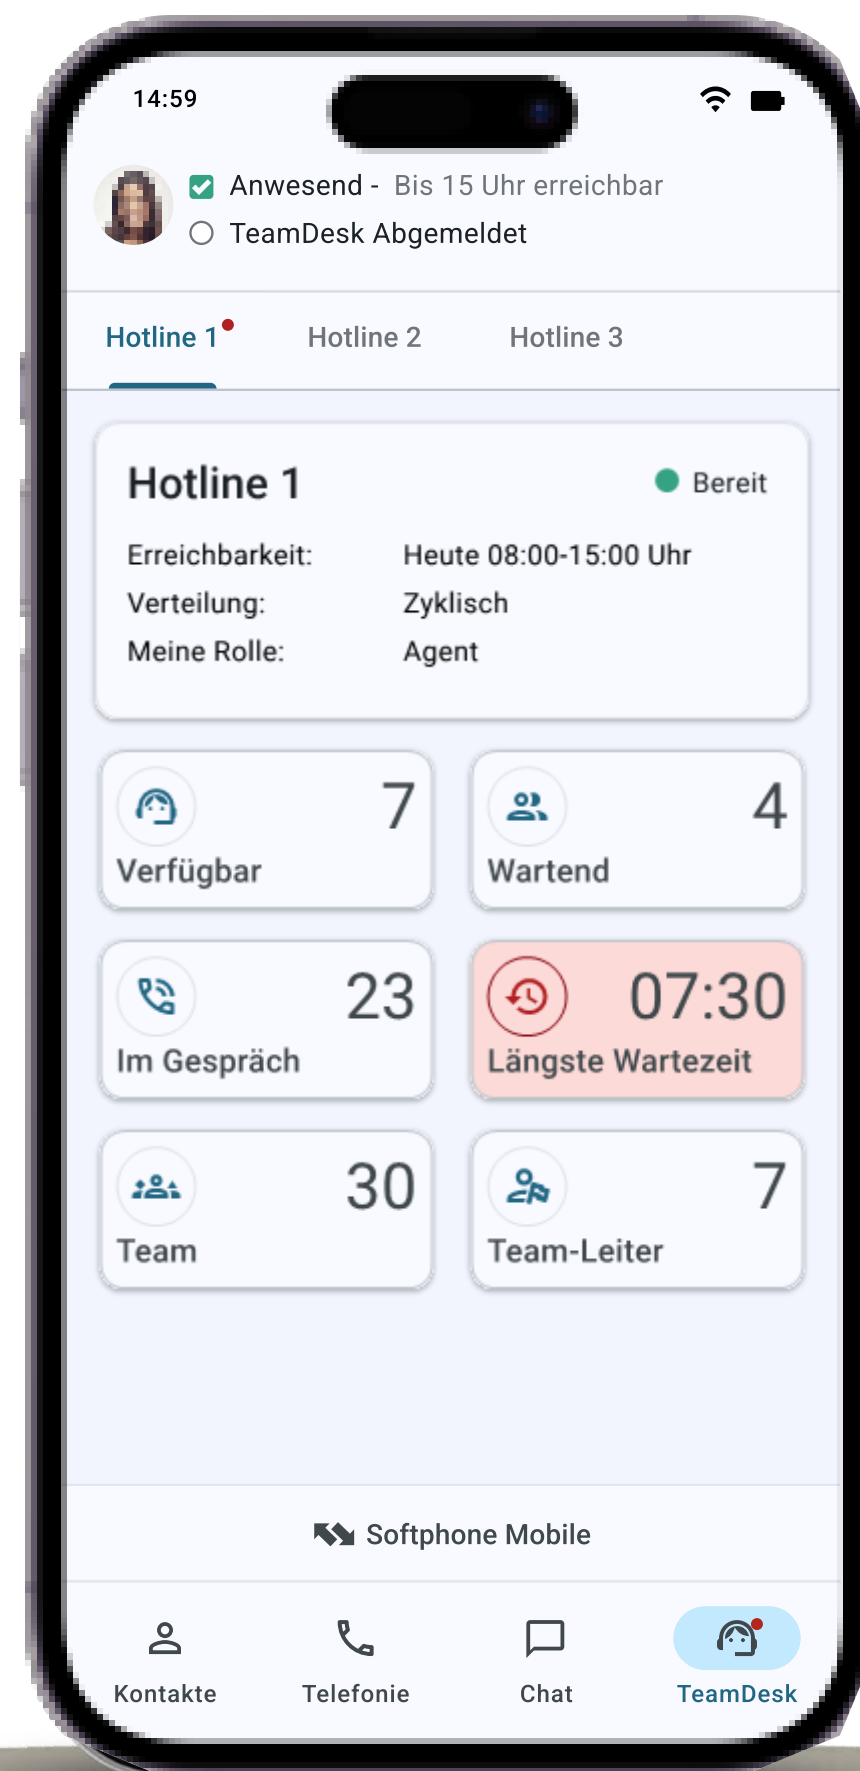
14:59

Anwesend - Bis 15 Uhr erreichbar
TeamDesk Abgemeldet

Hotline 1 Hotline 2 Hotline 3

Hotline 1
Bereit

Erreichbarkeit: Heute 08:00-15:00 Uhr
Verteilung: Zyklisch
Meine Rolle: Agent

7
Verfügbar

4
Wartend

23
Im Gespräch

07:30
Längste Wartezeit

30
Team

7
Team-Leiter

Softphone Mobile

Kontakte Telefonie Chat TeamDesk